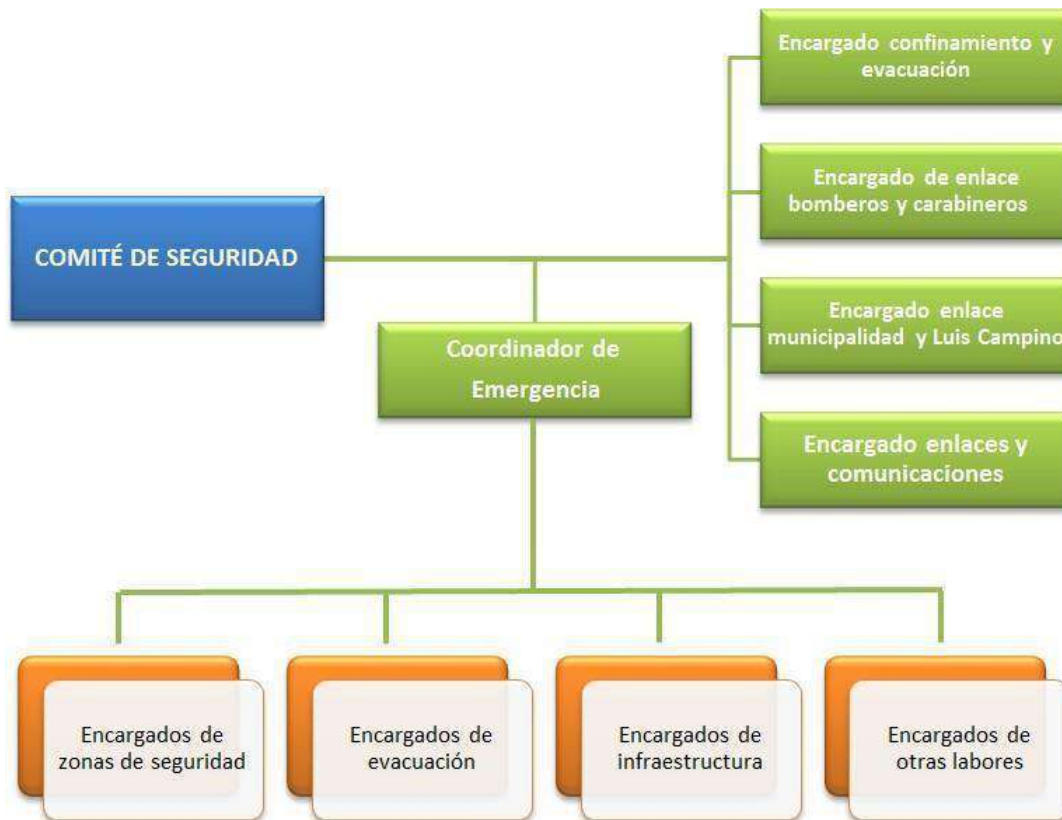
COMITÉ DE SEGURIDAD

Encargado confinamiento y evacuación

Encargado de enlace bomberos y carabineros

Encargado enlace municipalidad y Luis Campino

Encargado enlaces y comunicaciones

Coordinador de Emergencia

Encargados de zonas de seguridad

Encargados de evacuación

Encargados de infraestructura

Encargados de otras labores